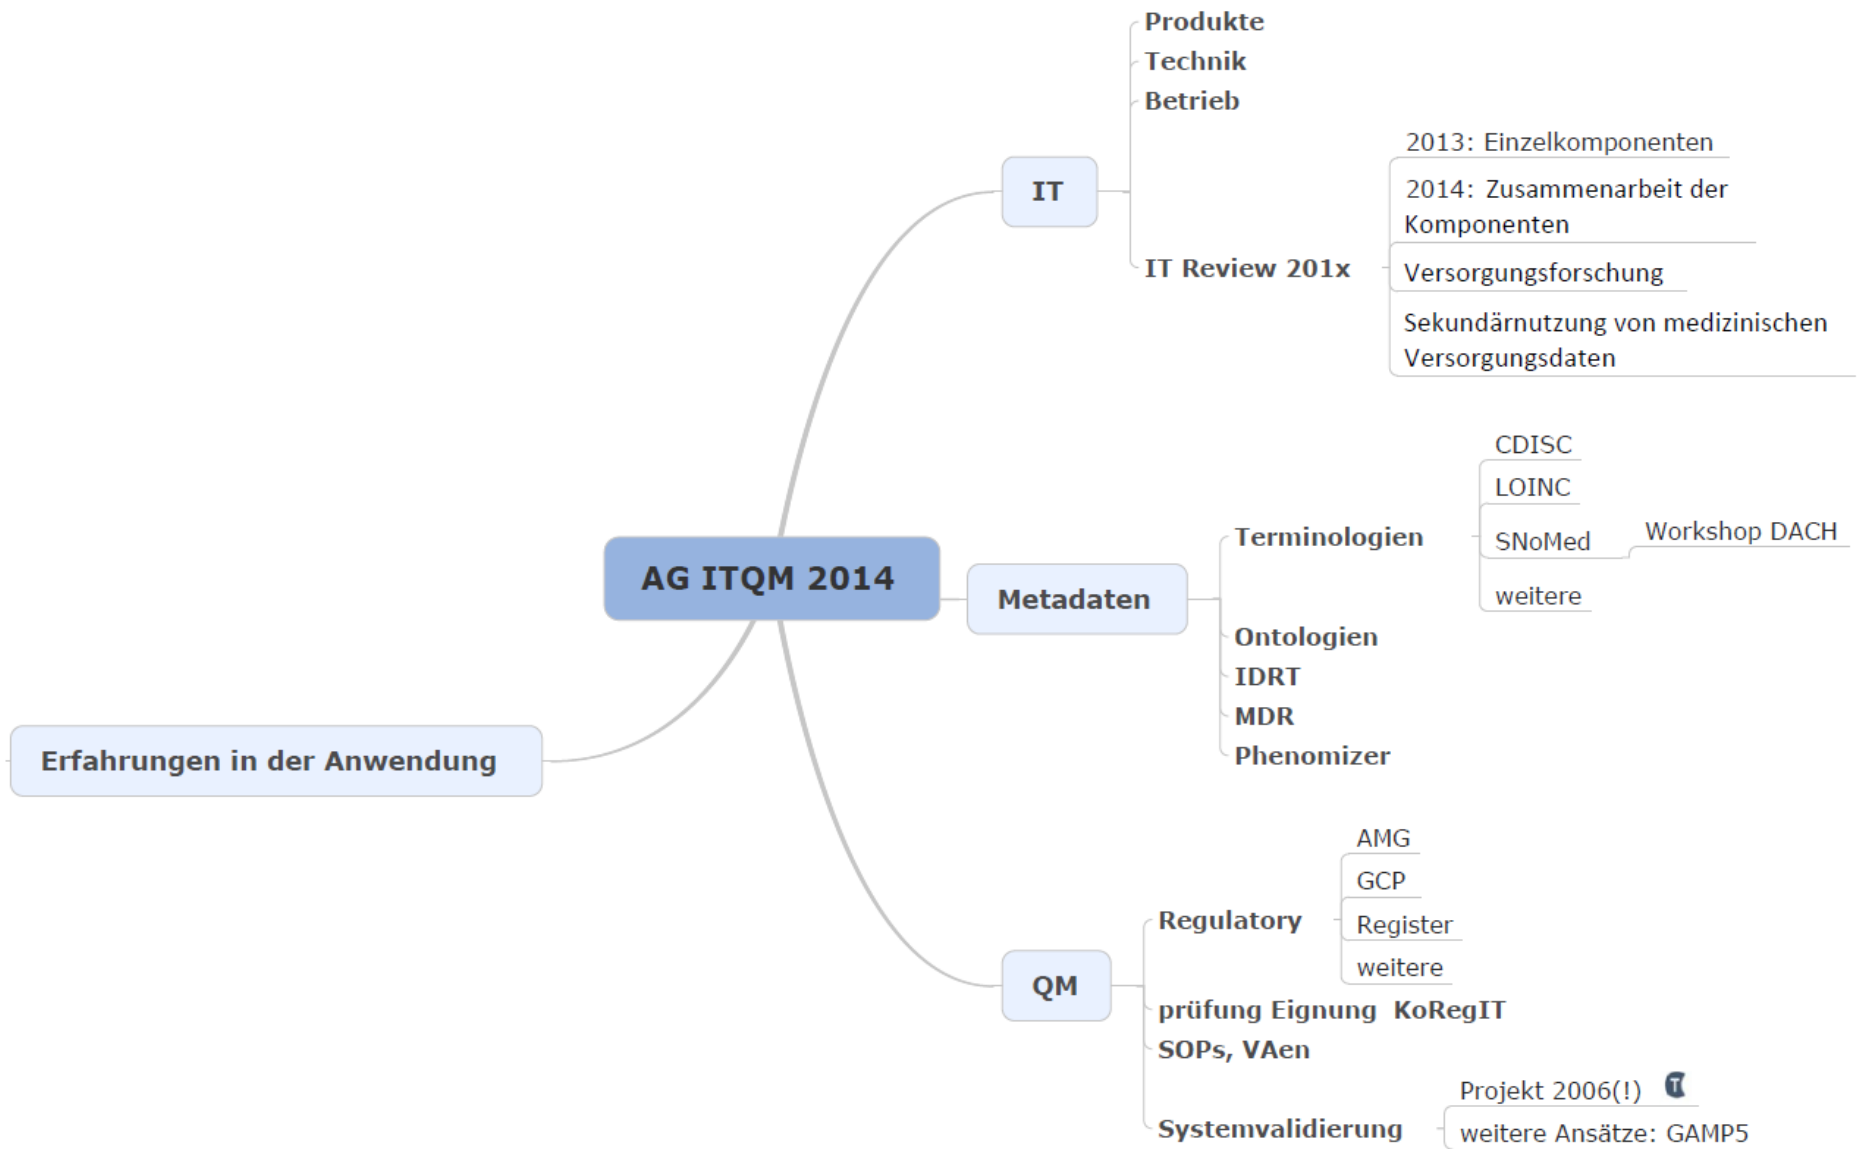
AG ITQM 2014

IT
Produkte
Technik
Betrieb
IT Review 201x
2013: Einzelkomponenten
2014: Zusammenarbeit der Komponenten
Versorgungsforschung
Sekundärnutzung von medizinischen Versorgungsdaten

Metadaten
Terminologien
CDISC
LOINC
SNoMed
Workshop DACH
weitere
Ontologien
IDRT
MDR
Phenomizer

QM
Regulatory
AMG
GCP
Register
weitere
prüfung Eignung KoRegIT
SOPs, VAen
Systemvalidierung
Projekt 2006(!)
weitere Ansätze: GAMP5

Erfahrungen in der Anwendung